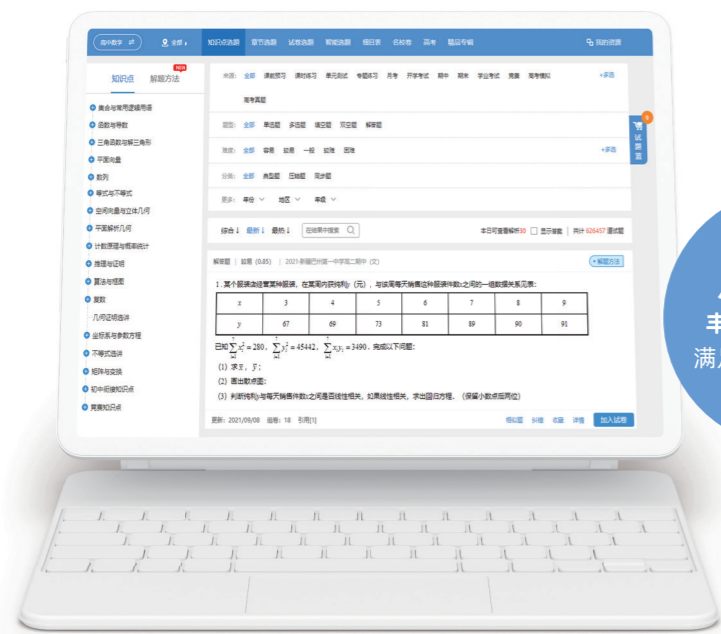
高中数学 ⇄ 全部 知识点选题 章节选题 试卷选题 智能选题 细目表 名校卷 高考 题目专辑 我的资源

知识点 解题方法 NEW

集合与常用逻辑用语
函数与导数
三角函数与解三角形
平面向量
数列
等式与不等式
空间向量与立体几何
平面解析几何
计数原理与概率统计
推理与证明
算法与框图
复数
几何证明选讲
坐标系与参数方程
不等式选讲
矩阵与变换
初中衔接知识点
竞赛知识点

来源: 全部 课前预习 课时练习 单元测试 专题练习 月考 开学考试 期中 期末 学业考试 竞赛 高考模拟 +多选
高考真题

题型: 全部 单选题 多选题 填空题 双空题 解答题

难度: 全部 容易 较易 一般 较难 困难 +多选

分类: 全部 典型题 压轴题 同步题

更多: 年份 地区 年级

试题篮

综合 最新 最热 在结果中搜索

本日可查看解析30 显示答案 共计 626457 道试题

解答题 | 较易 (0.85) | 2021·新疆巴州第一中学高二期中 (文)

解题方法

1. 某个服装店经营某种服装，在某周内获纯利y（元），与该周每天销售这种服装件数x之间的一组数据关系见表：

| x | 3 | 4 | 5 | 6 | 7 | 8 | 9 |
|---|---|---|---|---|---|---|---|
| y | 67 | 69 | 73 | 81 | 89 | 90 | 91 |

已知 $\sum_{i=1}^{7} x_i^2 = 280$，$\sum_{i=1}^{7} y_i^2 = 45442$，$\sum_{i=1}^{7} x_i y_i = 3490$，完成以下问题：

(1) 求 $\bar{x}$，$\bar{y}$；

(2) 画出散点图；

(3) 判断纯利y与每天销售件数x之间是否线性相关，如果线性相关，求出回归方程。（保留小数点后两位）

更新: 2021/09/08 组卷: 18 引用[1]

相似题 纠错 收藏 详情 加入试卷

丰
满